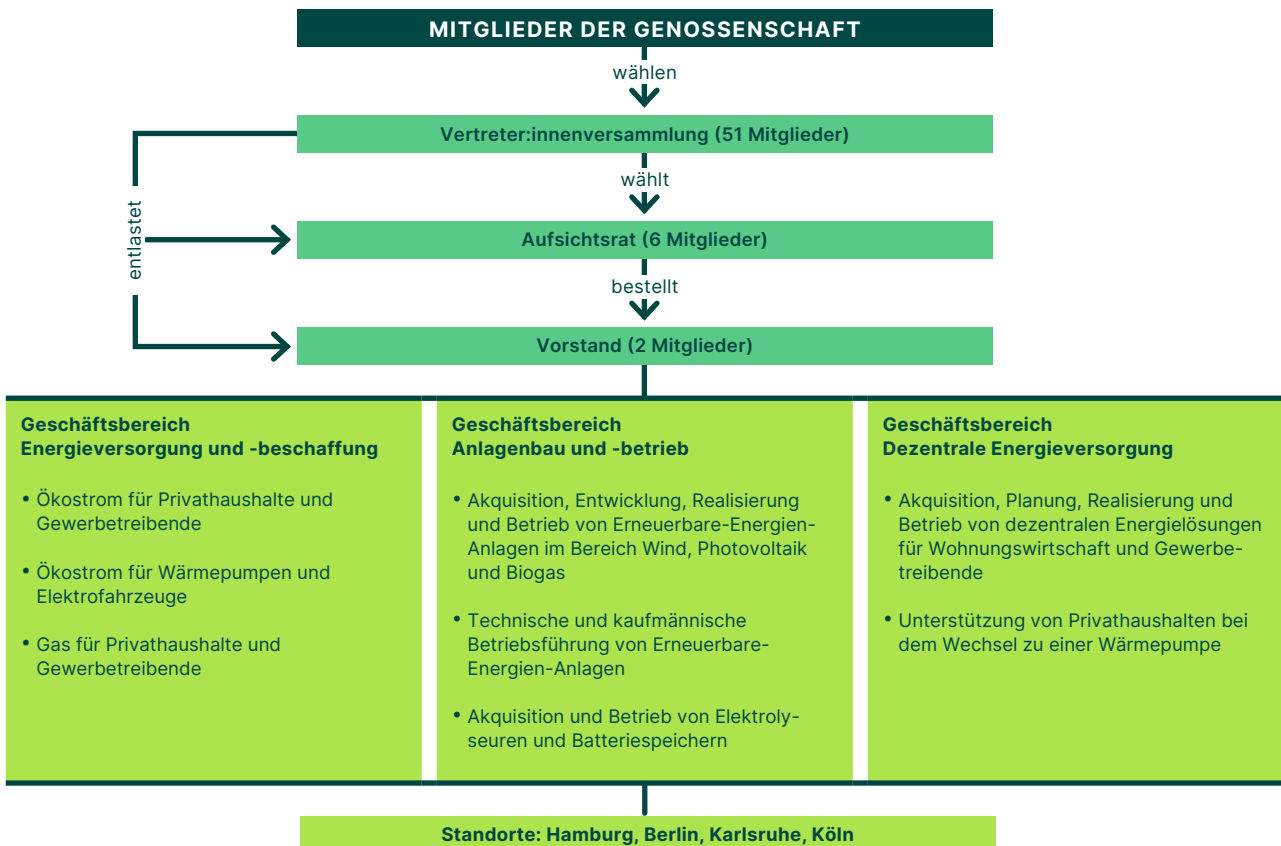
MITGLIEDER DER GENOSSENSCHAFT

wählen

Vertreter:innenversammlung (51 Mitglieder)

wählt

entlastet

Aufsichtsrat (6 Mitglieder)

bestellt

Vorstand (2 Mitglieder)

Geschäftsbereich
Energieversorgung und -beschaffung

• Ökostrom für Privathaushalte und Gewerbetreibende

• Ökostrom für Wärmepumpen und Elektrofahrzeuge

• Gas für Privathaushalte und Gewerbetreibende

Geschäftsbereich
Anlagenbau und -betrieb

• Akquisition, Entwicklung, Realisierung und Betrieb von Erneuerbare-Energien-Anlagen im Bereich Wind, Photovoltaik und Biogas

• Technische und kaufmännische Betriebsführung von Erneuerbare-Energien-Anlagen

• Akquisition und Betrieb von Elektrolyseuren und Batteriespeichern

Geschäftsbereich
Dezentrale Energieversorgung

• Akquisition, Planung, Realisierung und Betrieb von dezentralen Energielösungen für Wohnungswirtschaft und Gewerbetreibende

• Unterstützung von Privathaushalten bei dem Wechsel zu einer Wärmepumpe

Standorte: Hamburg, Berlin, Karlsruhe, Köln